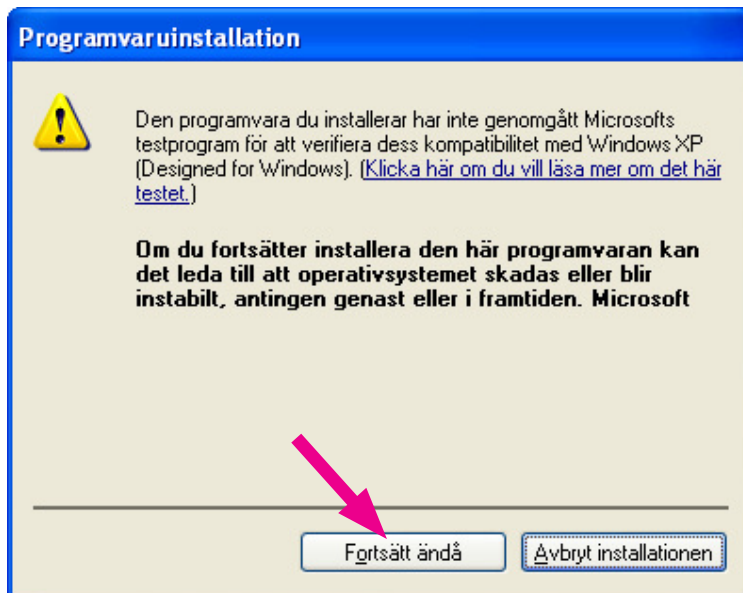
Programvaruinstallation

Den programvara du installerar har inte genomgått Microsofts testprogram för att verifiera dess kompatibilitet med Windows XP (Designed for Windows). (Klicka här om du vill läsa mer om det här testet.)

Om du fortsätter installera den här programvaran kan det leda till att operativsystemet skadas eller blir instabilt, antingen genast eller i framtiden. Microsoft

Fortsätt ändå

Avbryt installationen